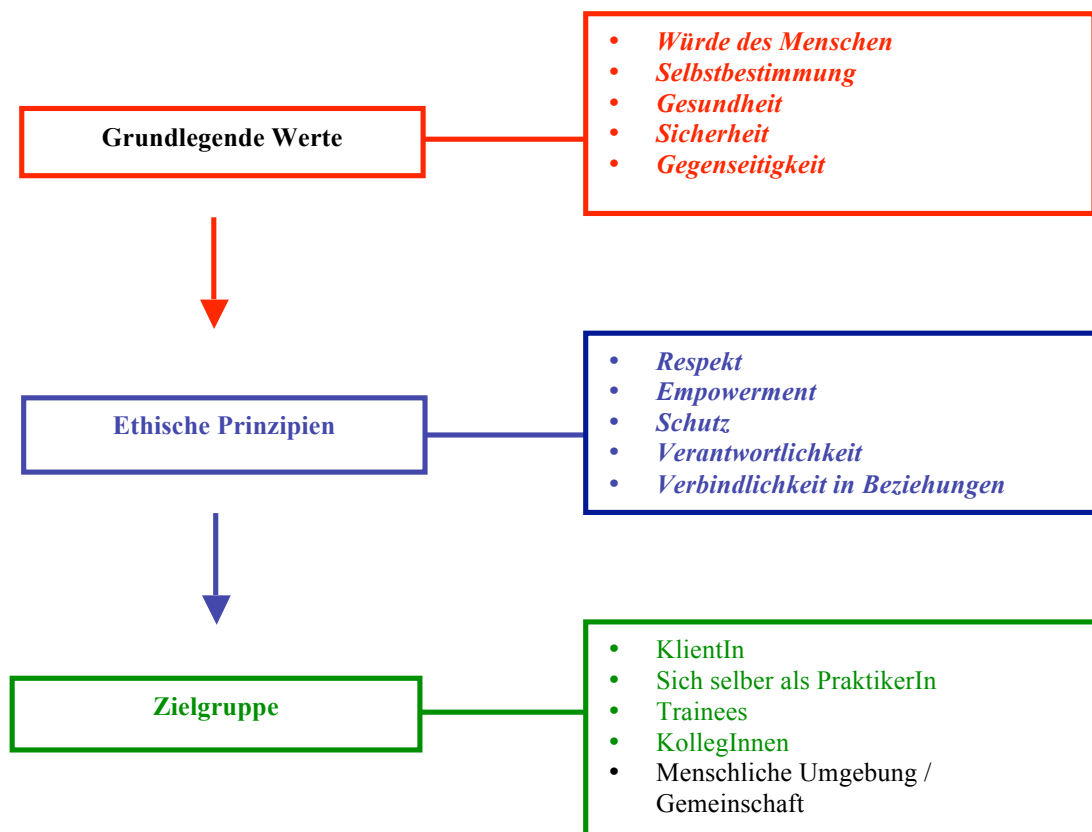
Grundlegende Werte

- Würde des Menschen
- Selbstbestimmung
- Gesundheit
- Sicherheit
- Gegenseitigkeit

Ethische Prinzipien

- Respekt
- Empowerment
- Schutz
- Verantwortlichkeit
- Verbindlichkeit in Beziehungen

Zielgruppe

- KlientIn
- Sich selber als PraktikerIn
- Trainees
- KollegInnen
- Menschliche Umgebung / Gemeinschaft